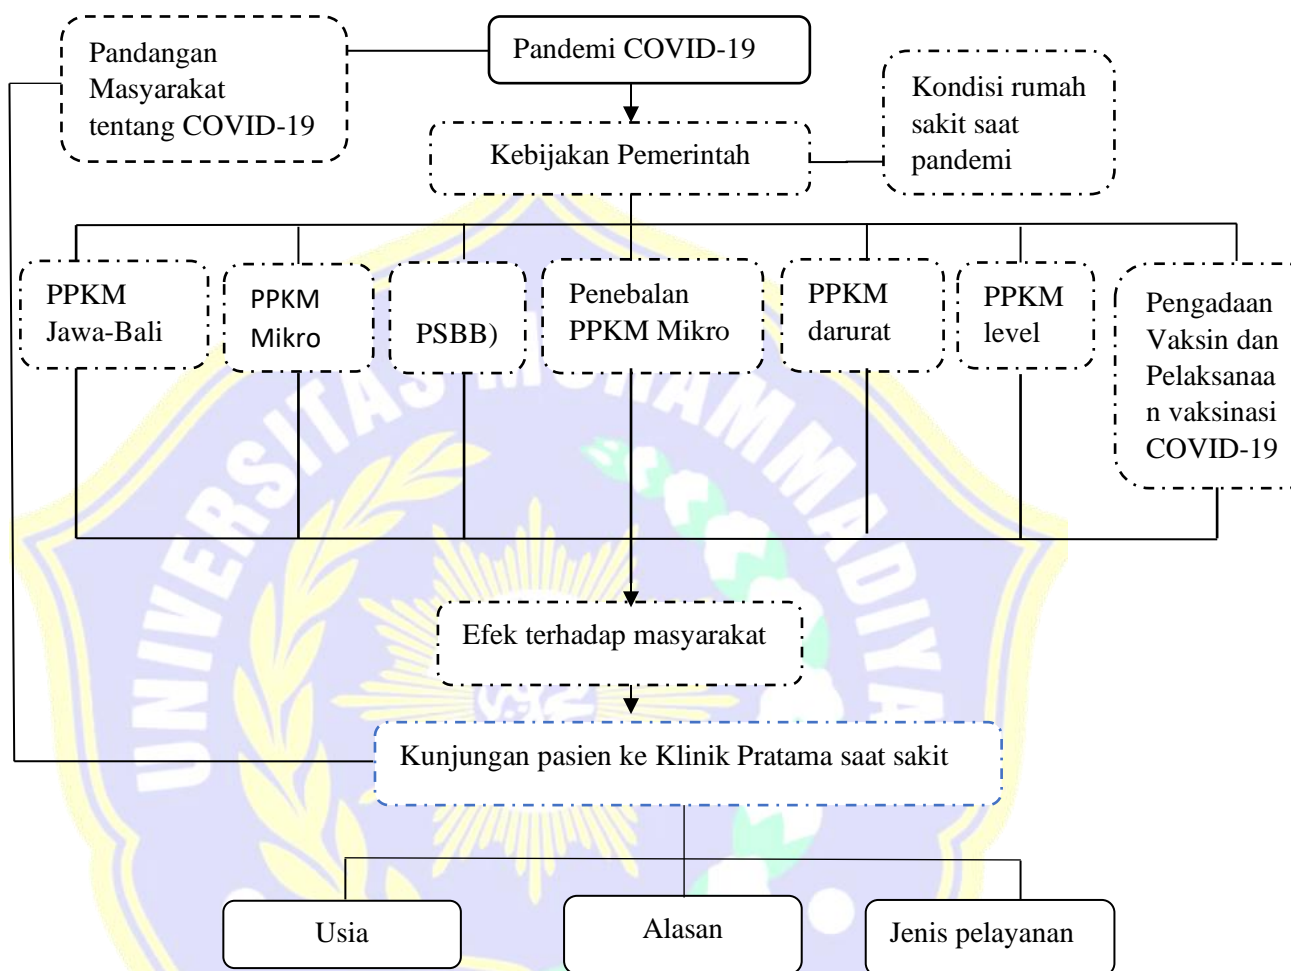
Pandangan Masyarakat tentang COVID-19

Pandemi COVID-19

Kondisi rumah sakit saat pandemi

Kebijakan Pemerintah

PPKM Jawa-Bali

PPKM Mikro

PSBB)

Penebalan PPKM Mikro

PPKM darurat

PPKM level

Pengadaan Vaksin dan Pelaksanaan vaksinasi COVID-19

UNIVERSITAS MUHAMMADIYAH

Efek terhadap masyarakat

Kunjungan pasien ke Klinik Pratama saat sakit

Usia

Alasan

Jenis pelayanan